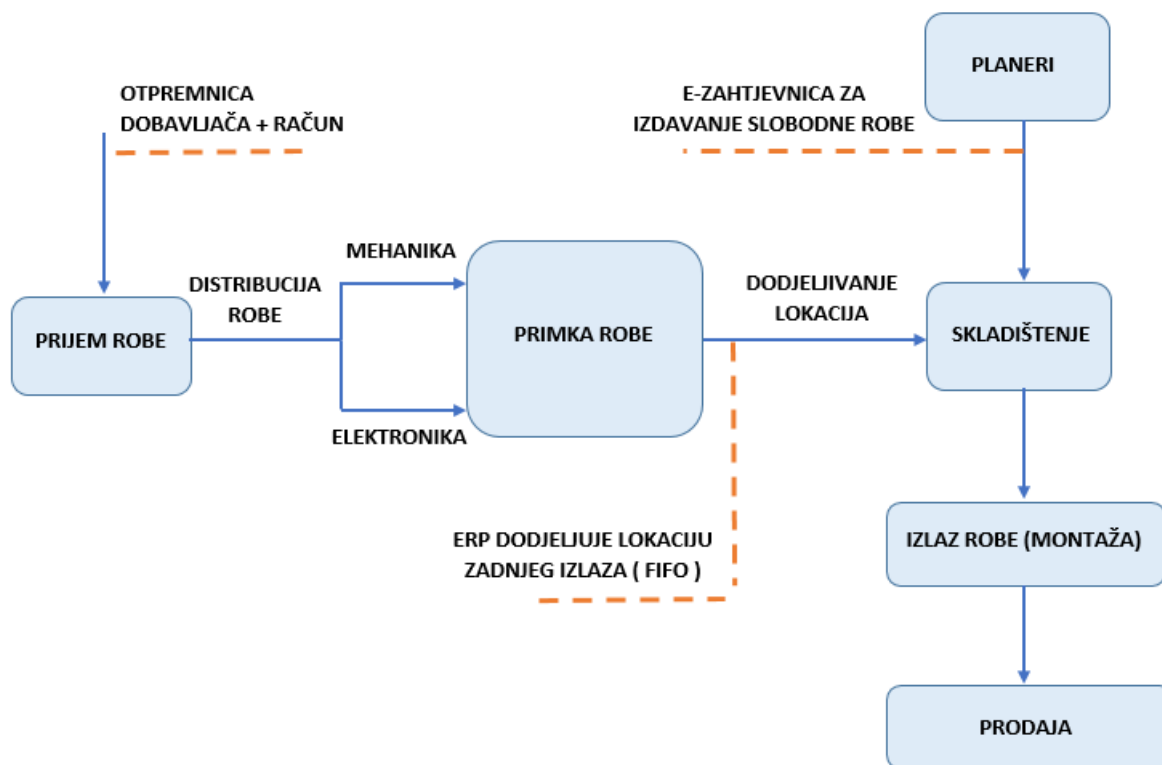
OTPREMNICA DOBAVLJAČA + RAČUN

E-ZAHTJEVNICA ZA IZDAVANJE SLOBODNE ROBE

PLANERI

MEHANIKA

DISTRIBUCIJA ROBE

PRIJEM ROBE

PRIMKA ROBE

DODJELJIVANJE LOKACIJA

SKLADIŠTENJE

ELEKTRONIKA

ERP DODJELJUJE LOKACIJU ZADNJEG IZLAZA ( FIFO )

IZLAZ ROBE (MONTAŽA)

PRODAJA